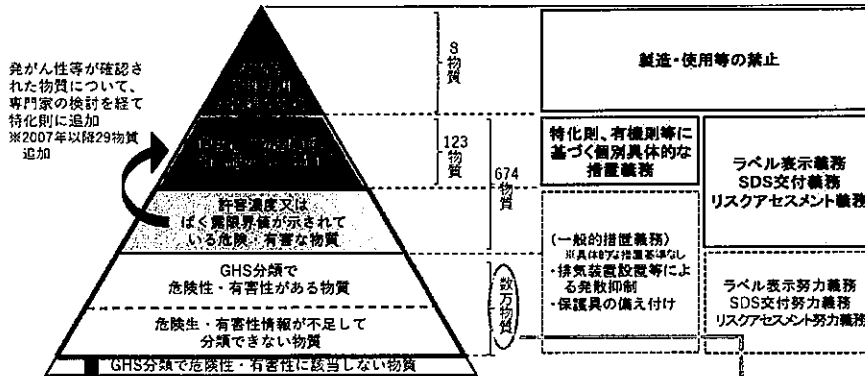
発がん性等が確認された物質について、専門家の検討を経て特化則に追加
※2007年以降29物質追加

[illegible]

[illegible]

許容濃度又はばく露限界値が示されている危険・有害な物質

GHS分類で危険性・有害性がある物質

危険生・有害性情報が不足して分類できない物質

GHS分類で危険性・有害性に該当しない物質

8物質

123物質

674物質

数万物質

製造・使用等の禁止

特化則、有機則等に基づく個別具体的な措置義務

ラベル表示義務
SDS交付義務
リスクアセスメント義務

(一般的措置義務)
※具体的な措置基準なし
・排気装置設置等による発散抑制
・保護具の備え付け

ラベル表示努力義務
SDS交付努力義務
リスクアセスメント努力義務